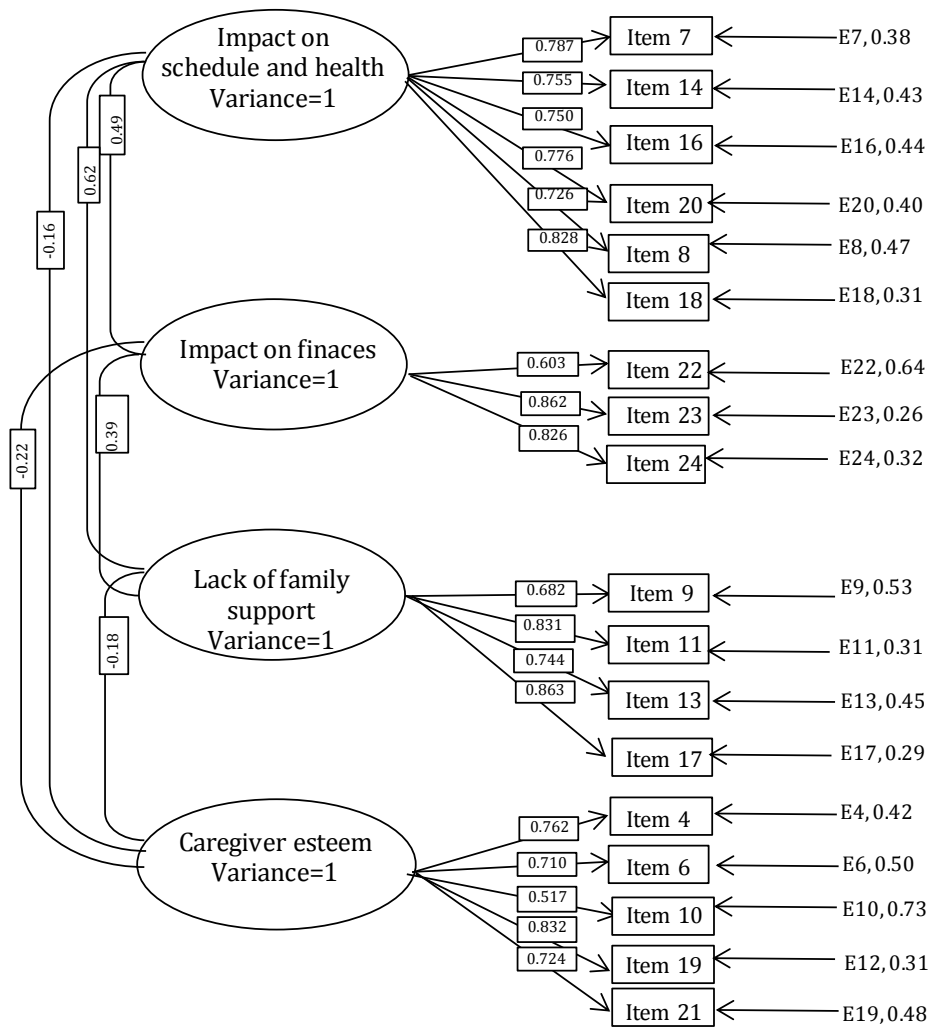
Impact on schedule and health
Variance=1

0.787
Item 7
E7, 0.38
0.755
Item 14
E14, 0.43
0.750
Item 16
E16, 0.44
0.776
Item 20
E20, 0.40
0.726
Item 8
E8, 0.47
0.828
Item 18
E18, 0.31

0.49
0.62
-0.16

Impact on finaces
Variance=1

0.603
Item 22
E22, 0.64
0.862
Item 23
E23, 0.26
0.826
Item 24
E24, 0.32

0.39
-0.22

Lack of family support
Variance=1

0.682
Item 9
E9, 0.53
0.831
Item 11
E11, 0.31
0.744
Item 13
E13, 0.45
0.863
Item 17
E17, 0.29

-0.18

Caregiver esteem
Variance=1

0.762
Item 4
E4, 0.42
0.710
Item 6
E6, 0.50
0.517
Item 10
E10, 0.73
0.832
Item 19
E12, 0.31
0.724
Item 21
E19, 0.48